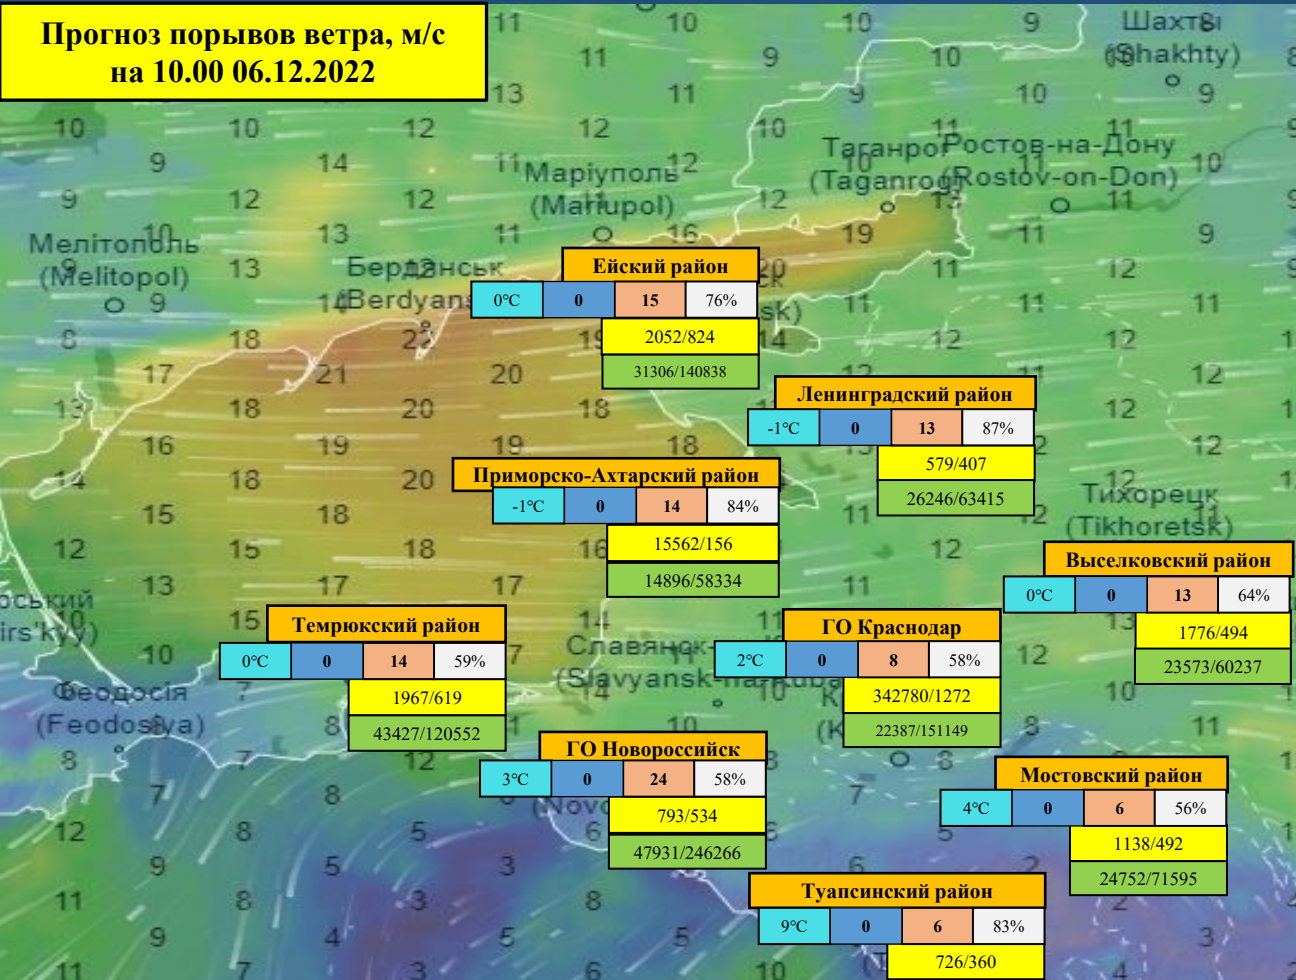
Прогноз порывов ветра, м/с
на 10.00 06.12.2022

Ейский район
| 0°C | 0 | 15 | 76% |
|---|---|---|---|

2052/824
31306/140838

Ленинградский район
| -1°C | 0 | 13 | 87% |
|---|---|---|---|

579/407
26246/63415

Приморско-Ахтарский район
| -1°C | 0 | 14 | 84% |
|---|---|---|---|

15562/156
14896/58334

Выселковский район
| 0°C | 0 | 13 | 64% |
|---|---|---|---|

1776/494
23573/60237

Темрюкский район
| 0°C | 0 | 14 | 59% |
|---|---|---|---|

1967/619
43427/120552

ГО Краснодар
| 2°C | 0 | 8 | 58% |
|---|---|---|---|

342780/1272
22387/151149

ГО Новороссийск
| 3°C | 0 | 24 | 58% |
|---|---|---|---|

793/534
47931/246266

Мостовский район
| 4°C | 0 | 6 | 56% |
|---|---|---|---|

1138/492
24752/71595

Туапсинский район
| 9°C | 0 | 6 | 83% |
|---|---|---|---|

726/360

Шахты (Shakhty)
Маріуполь (Mariupol)
Таганрог (Taganrog)
Ростов-на-Дону (Rostov-on-Don)
Мелітополь (Melitopol)
Бердянськ (Berdyansk)
Тихорецк (Tikhoretsk)
Славянск-на-Кубани (Slavyansk-na-Kubani)
Феодосія (Feodosiya)